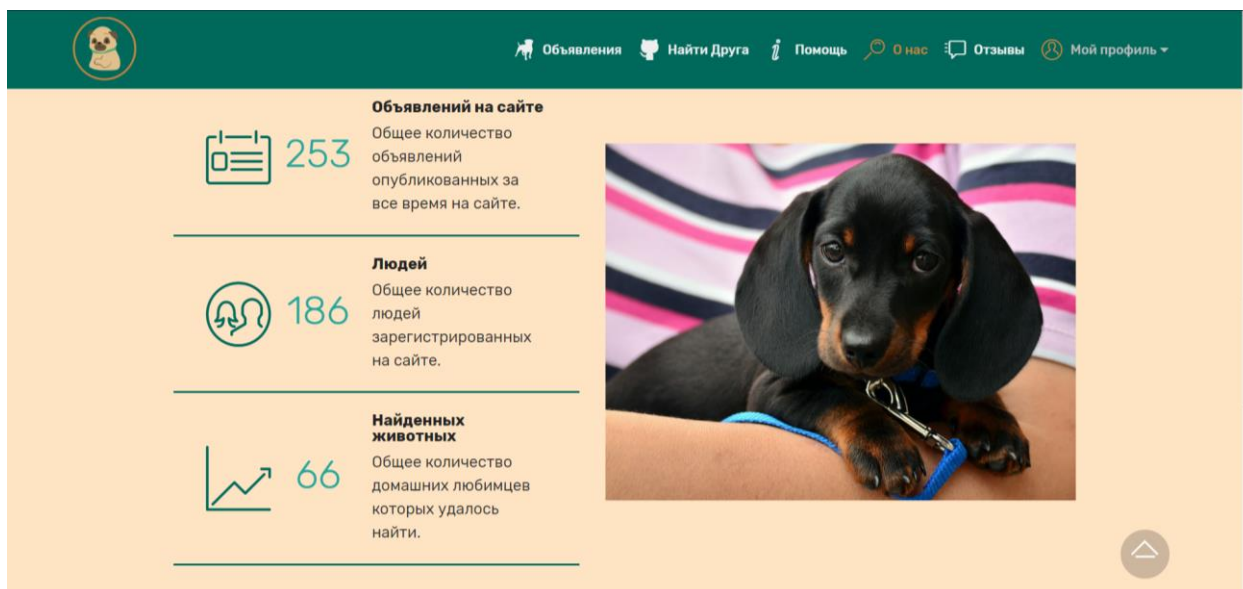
Объявления Найти Друга Помощь О нас Отзывы Мой профиль

253

Объявлений на сайте

Общее количество объявлений опубликованных за все время на сайте.

186

Людей

Общее количество людей зарегистрированных на сайте.

66

Найденных животных

Общее количество домашних любимцев которых удалось найти.